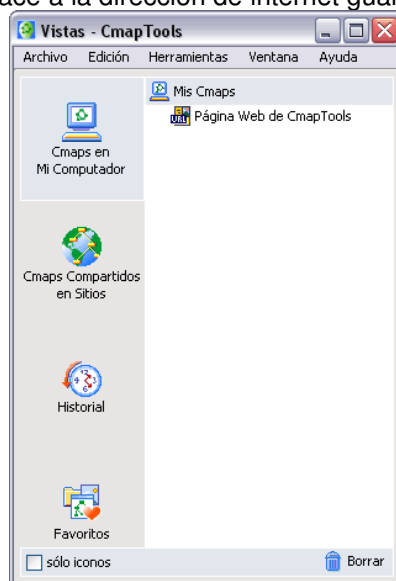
ace a la dirección de internet guar

Vistas - CmapTools

Archivo Edición Herramientas Ventana Ayuda

Cmaps en Mi Computador

Cmaps Compartidos en Sitios

Historial

Favoritos

Mis Cmaps

Página Web de CmapTools

sólo iconos

Borrar